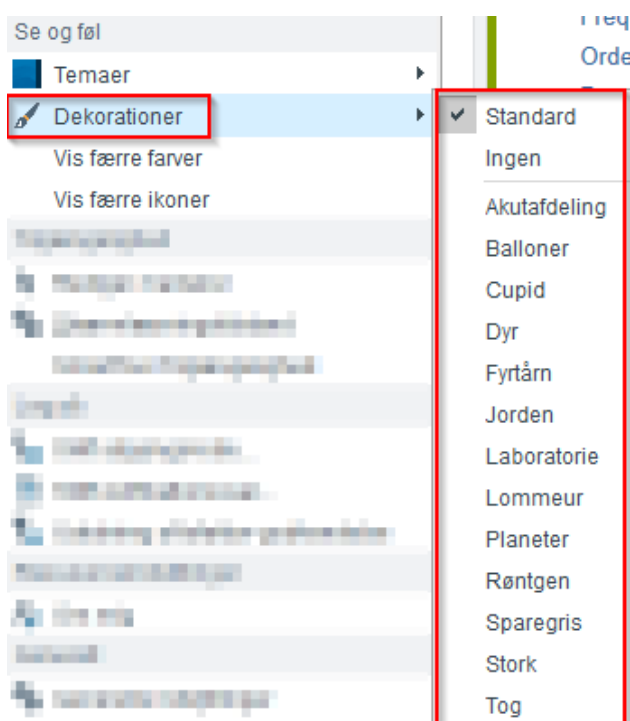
Se og føl
Temaer
Dekorationer
Vis færre farver
Vis færre ikoner
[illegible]
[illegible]
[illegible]
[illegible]
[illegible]
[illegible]
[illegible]
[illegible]
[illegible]
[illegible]
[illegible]
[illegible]

Freq
Orde

Standard
Ingen
Akutafdeling
Balloner
Cupid
Dyr
Fyrtårn
Jorden
Laboratorie
Lommeur
Planeter
Røntgen
Sparegris
Stork
Tog